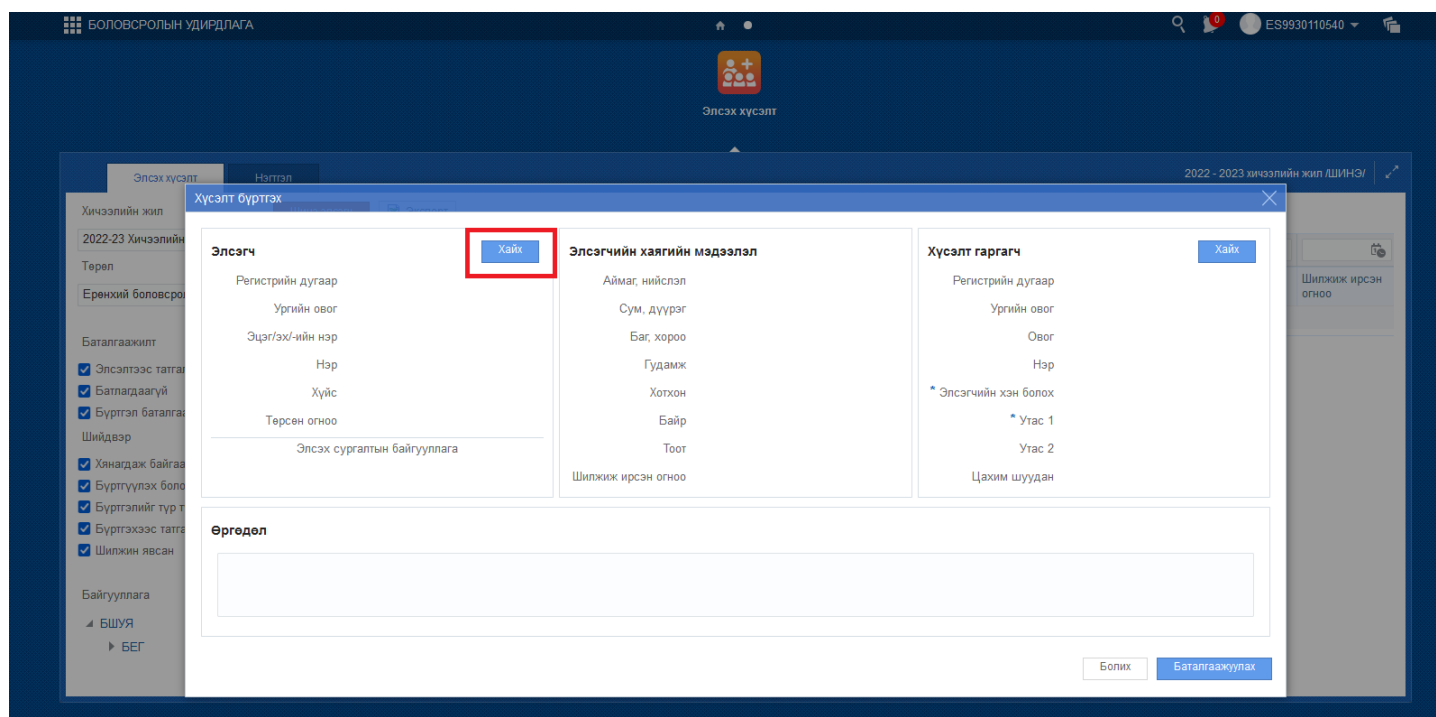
БОЛОВСРОЛЫН УДИРДЛАГА

0 ES9930110540

Элсэх хүсэлт

Элсэх хүсэлт Нэгтгэл

2022 - 2023 хичээлийн жил /ШИНЭ/

Хичээлийн жил
2022-23 Хичээлийн
Төрөл
Ерөнхий боловсрол

Баталгаажилт
Элсэлтээс татга
Батлагдаагүй
Бүртгэл баталга
Шийдвэр
Хянагдаж байгаа
Бүртгүүлэх боло
Бүртгэлийг түр т
Бүртгэхээс татга
Шилжин явсан

Байгууллага
БШУЯ
БЕГ

Шилжиж ирсэн огноо

Хүсэлт бүртгэх

Элсэгч
Хайх
Регистрийн дугаар
Ургийн овог
Эцэг/эх/-ийн нэр
Нэр
Хүйс
Төрсөн огноо
Элсэх сургалтын байгууллага

Элсэгчийн хаягийн мэдээлэл
Аймаг, нийслэл
Сум, дүүрэг
Баг, хороо
Гудамж
Хотхон
Байр
Тоот
Шилжиж ирсэн огноо

Хүсэлт гаргагч
Хайх
Регистрийн дугаар
Ургийн овог
Овог
Нэр
* Элсэгчийн хэн болох
* Утас 1
Утас 2
Цахим шуудан

Өргөдөл

Болих
Баталгаажуулах